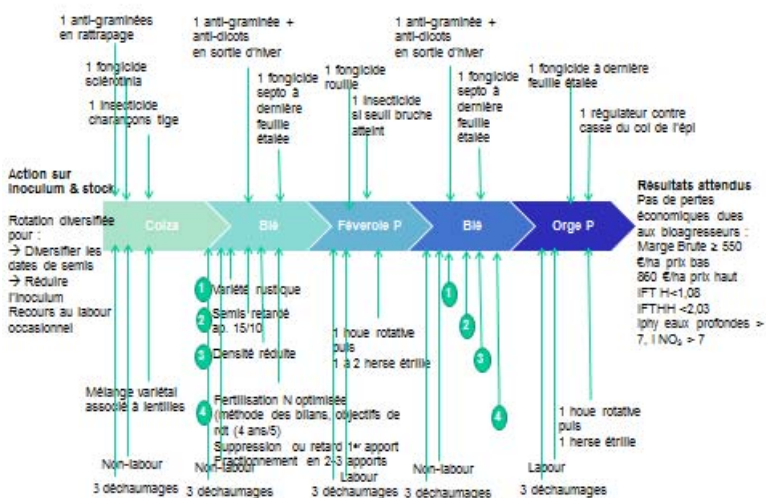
1 anti-graminées en rattrapage

1 fongicide sclérotinia

1 insecticide charançons tige

1 anti-graminée + anti-dicots en sortie d'hiver

1 fongicide septo à dernière feuille étalée

1 fongicide rouille

1 insecticide si seuil bruche atteint

1 anti-graminée + anti-dicots en sortie d'hiver

1 fongicide septo à dernière feuille étalée

1 fongicide à dernière feuille étalée

1 régulateur contre casse du col de l'épi

Action sur inoculum & stock

Rotation diversifiée pour :
→ Diversifier les dates de semis
→ Réduire l'inoculum
Recours au labour occasionnel

Colza

Blé

Féverole P

Blé

Orge P

Résultats attendus
Pas de pertes économiques dues aux bioagresseurs :
Marge Brute ≥ 550 €/ha prix bas
860 €/ha prix haut
IFT H<1,08
IFTHH <2,03
Iphy eaux profondes > 7, I $NO_3$ > 7

1 Variété rustique

2 Semis retardé ap. 15/10

3 Densité réduite

4 Fertilisation N optimisée (méthode des bilans, objectifs de rdt (4 ans/5)
Suppression ou retard 1er apport
Fractionnement en 2-3 apports

1 houe rotative puis 1 à 2 herse étrille

1

2

3

4

Mélange variétal associé à lentilles

1 houe rotative puis 1 herse étrille

Non-labour

Non-labour

Labour

Non-labour

Labour

3 déchaumages

3 déchaumages

3 déchaumages

3 déchaumages

3 déchaumages